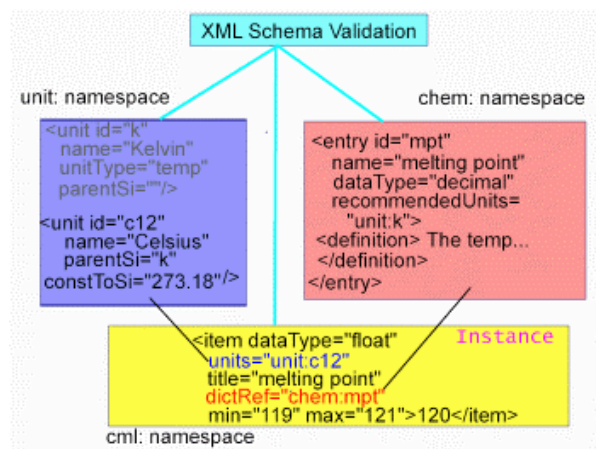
XML Schema Validation

unit: namespace

chem: namespace

<unit id="k"
name="Kelvin"
unitType="temp"
parentSi=""/>

<unit id="c12"
name="Celsius"
parentSi="k"
constToSi="273.18"/>

<entry id="mpt"
name="melting point"
dataType="decimal"
recommendedUnits=
"unit:k">
<definition> The temp...
</definition>
</entry>

<item dataType="float"
units="unit:c12"
title="melting point"
dictRef="chem:mpt"
min="119" max="121">120</item>

Instance

cml: namespace